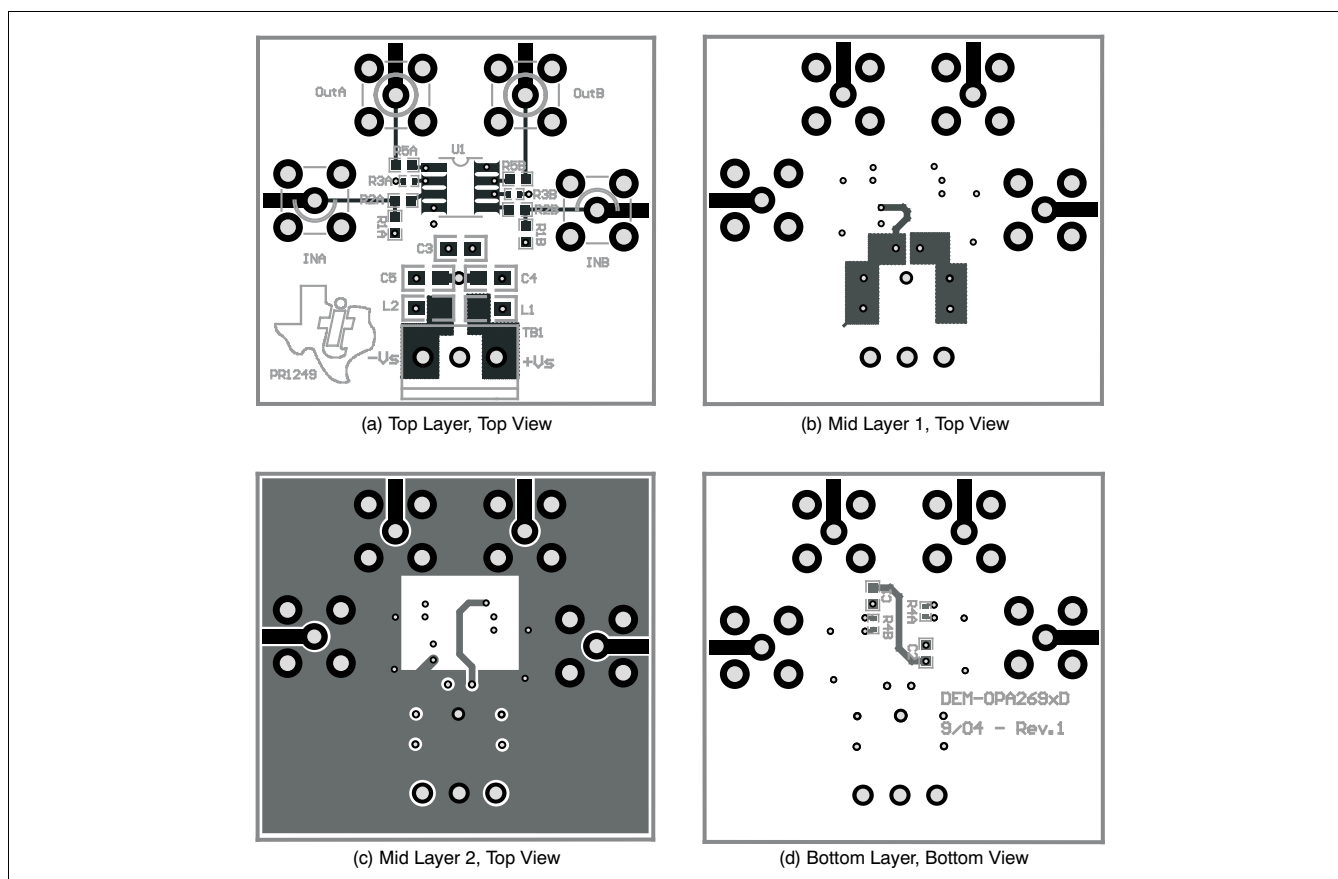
OutA
OutB
U1
R5A
R5B
R3A
R3B
R2A
R2B
R1A
R1B
INA
INB
C3
C5
C4
L2
L1
TB1
-Vs
+Vs
PR1249

(a) Top Layer, Top View

(b) Mid Layer 1, Top View

(c) Mid Layer 2, Top View

C1
R4A
R4B
C2
DEM-OPA269xD
9/04 - Rev.1

(d) Bottom Layer, Bottom View